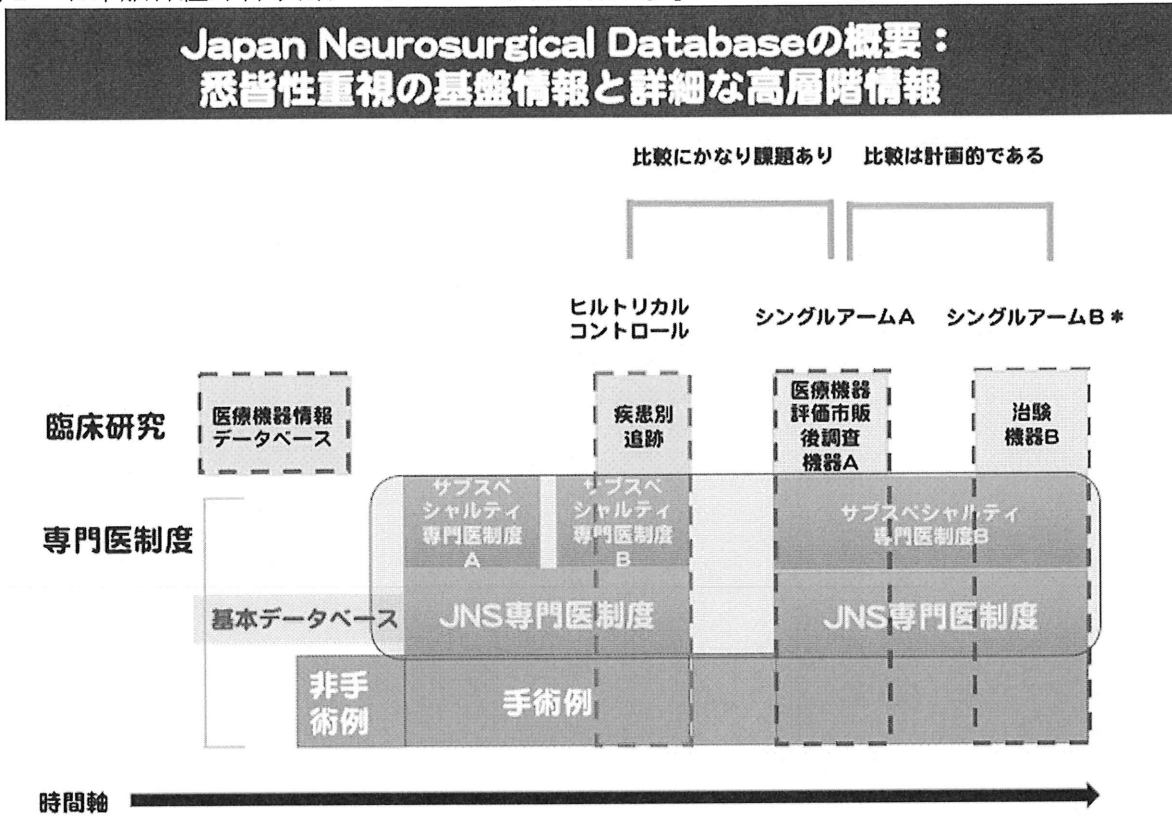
Japan Neurosurgical Databaseの概要：
悉皆性重視の基盤情報と詳細な高層階情報

比較にかなり課題あり　比較は計画的である

ヒルトリカル
コントロール

シングルアームA　シングルアームB＊

臨床研究

医療機器情報
データベース

疾患別
追跡

医療機器
評価市販
後調査
機器A

治験
機器B

専門医制度

サブスペシャルティ
専門医制度
A

サブスペシャルティ
専門医制度
B

サブスペシャルティ
専門医制度B

基本データベース

JNS専門医制度

JNS専門医制度

非手
術例

手術例

時間軸